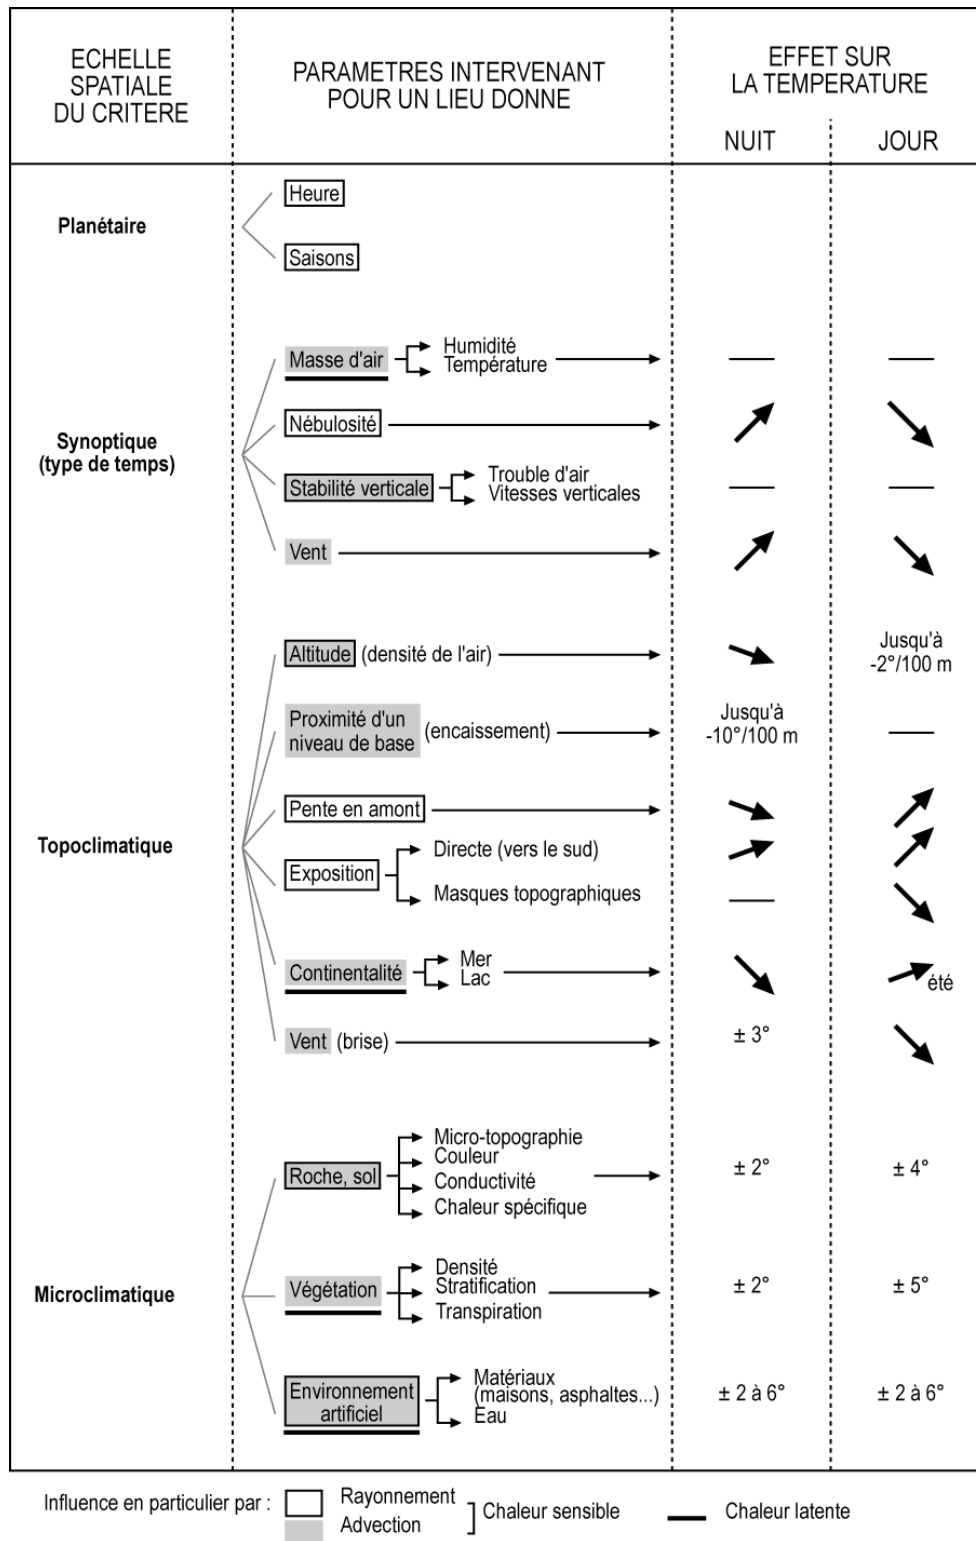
| ECHELLE SPATIALE DU CRITERE | PARAMETRES INTERVENANT POUR UN LIEU DONNE | EFFET SUR LA TEMPERATURE NUIT | EFFET SUR LA TEMPERATURE JOUR |
|---|---|---|---|
| Planétaire | Heure | | |
| | Saisons | | |
| Synoptique (type de temps) | Masse d'air → Humidité, Température | — | — |
| | Nébulosité | ↗ | ↘ |
| | Stabilité verticale → Trouble d'air, Vitesses verticales | — | — |
| | Vent | ↗ | ↘ |
| Topoclimatique | Altitude (densité de l'air) | ↘ | Jusqu'à -2°/100 m |
| | Proximité d'un niveau de base (encaissement) | Jusqu'à -10°/100 m | — |
| | Pente en amont | ↘ | ↗ |
| | Exposition → Directe (vers le sud) | ↗ | ↗ |
| | Exposition → Masques topographiques | — | ↘ |
| | Continentalité → Mer, Lac | ↘ | ↗ été |
| | Vent (brise) | ± 3° | ↘ |
| Microclimatique | Roche, sol → Micro-topographie, Couleur, Conductivité, Chaleur spécifique | ± 2° | ± 4° |
| | Végétation → Densité, Stratification, Transpiration | ± 2° | ± 5° |
| | Environnement artificiel → Matériaux (maisons, asphaltes...), Eau | ± 2 à 6° | ± 2 à 6° |

Influence en particulier par : Rayonnement, Advection ] Chaleur sensible — Chaleur latente